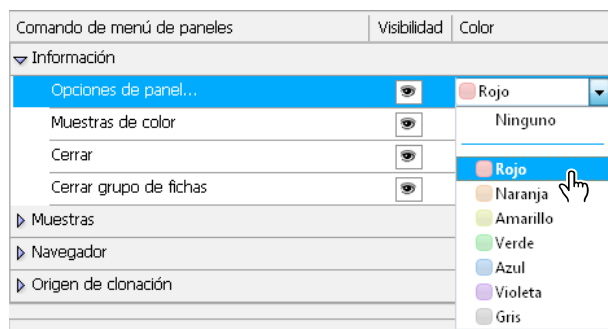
| Comando de menú de paneles | Visibilidad | Color |
|---|---|---|
| Información | | |
| Opciones de panel... | | Rojo |
| Muestras de color | | |
| Cerrar | | |
| Cerrar grupo de fichas | | |
| Muestras | | |
| Navegador | | |
| Origen de clonación | | |

Ninguno
Rojo
Naranja
Amarillo
Verde
Azul
Violeta
Gris